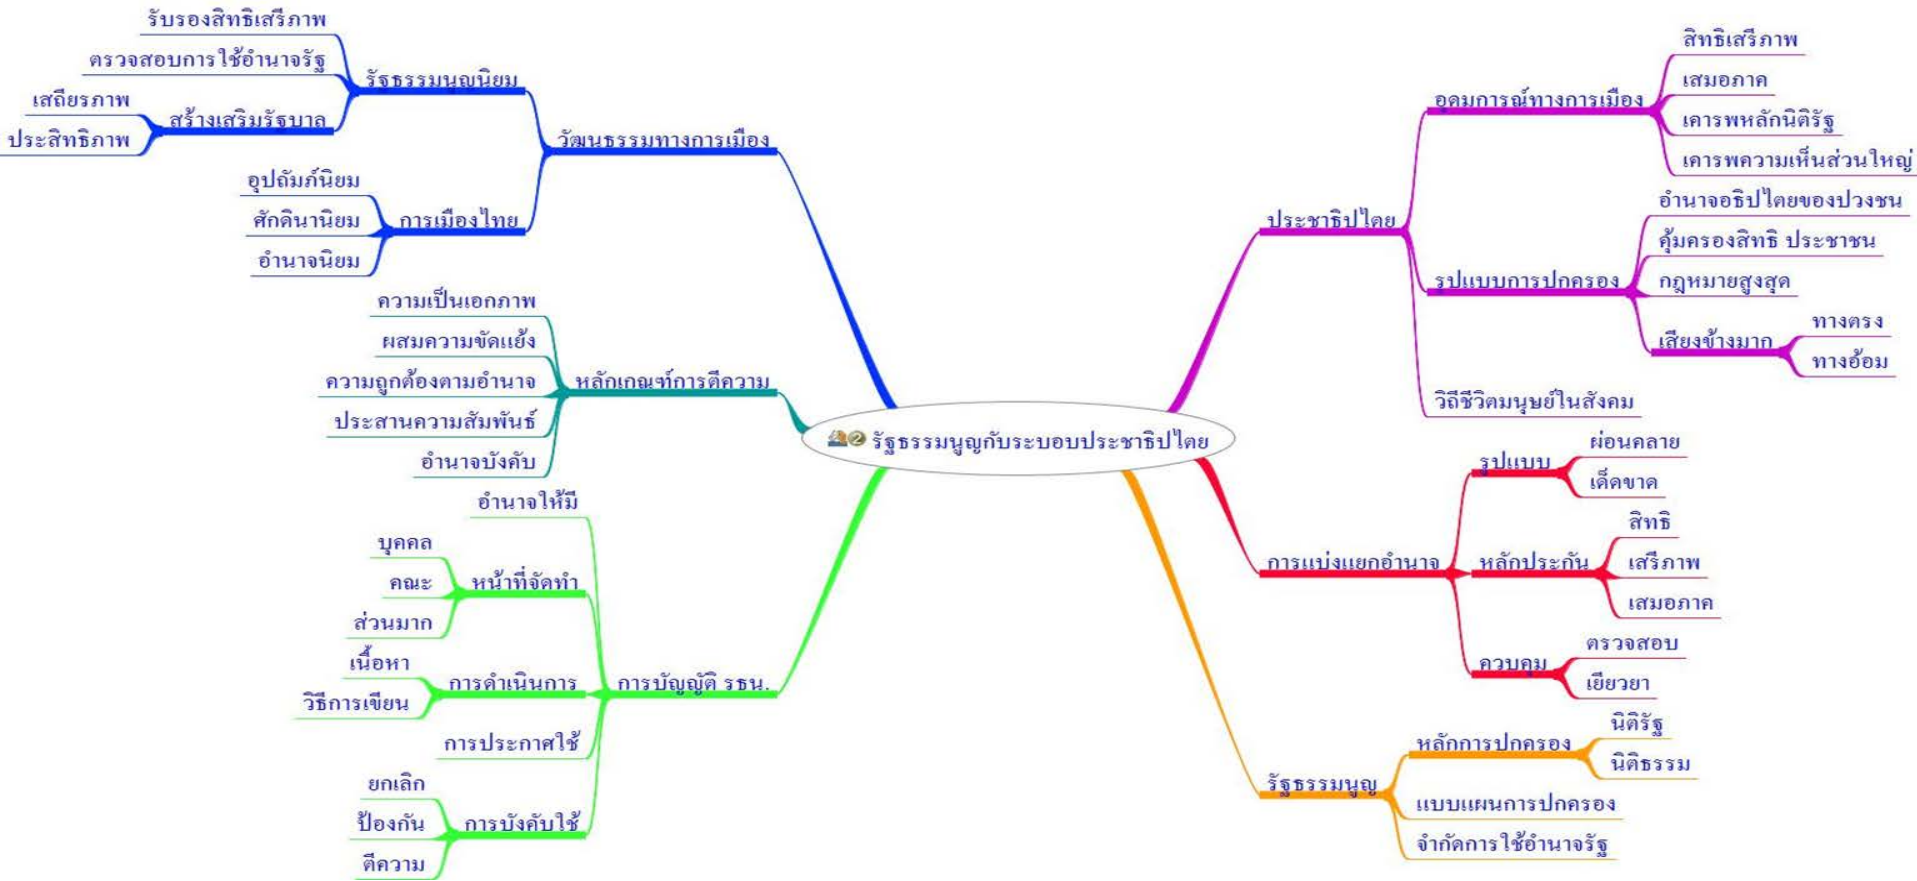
รัฐธรรมนูญกับระบอบประชาธิปไตย

วัฒนธรรมทางการเมือง
รัฐธรรมนูญนิยม
รับรองสิทธิเสรีภาพ
ตรวจสอบการใช้อำนาจรัฐ
สร้างเสริมรัฐบาล
เสถียรภาพ
ประสิทธิภาพ
การเมืองไทย
อุปถัมภ์นิยม
ศักดินานิยม
อำนาจนิยม

หลักเกณฑ์การตีความ
ความเป็นเอกภาพ
ผสมความขัดแย้ง
ความถูกต้องตามอำนาจ
ประสานความสัมพันธ์
อำนาจบังคับ

การบัญญัติ รธน.
อำนาจให้มี
หน้าที่จัดทำ
บุคคล
คณะ
ส่วนมาก
การดำเนินการ
เนื้อหา
วิธีการเขียน
การประกาศใช้
การบังคับใช้
ยกเลิก
ป้องกัน
ตีความ

ประชาธิปไตย
อุดมการณ์ทางการเมือง
สิทธิเสรีภาพ
เสมอภาค
เคารพหลักนิติรัฐ
เคารพความเห็นส่วนใหญ่
รูปแบบการปกครอง
อำนาจอธิปไตยของปวงชน
คุ้มครองสิทธิ ประชาชน
กฎหมายสูงสุด
เสียงข้างมาก
ทางตรง
ทางอ้อม
วิถีชีวิตมนุษย์ในสังคม

การแบ่งแยกอำนาจ
รูปแบบ
ผ่อนคลาย
เด็ดขาด
หลักประกัน
สิทธิ
เสรีภาพ
เสมอภาค
ควบคุม
ตรวจสอบ
เยียวยา

รัฐธรรมนูญ
หลักการปกครอง
นิติรัฐ
นิติธรรม
แบบแผนการปกครอง
จำกัดการใช้อำนาจรัฐ